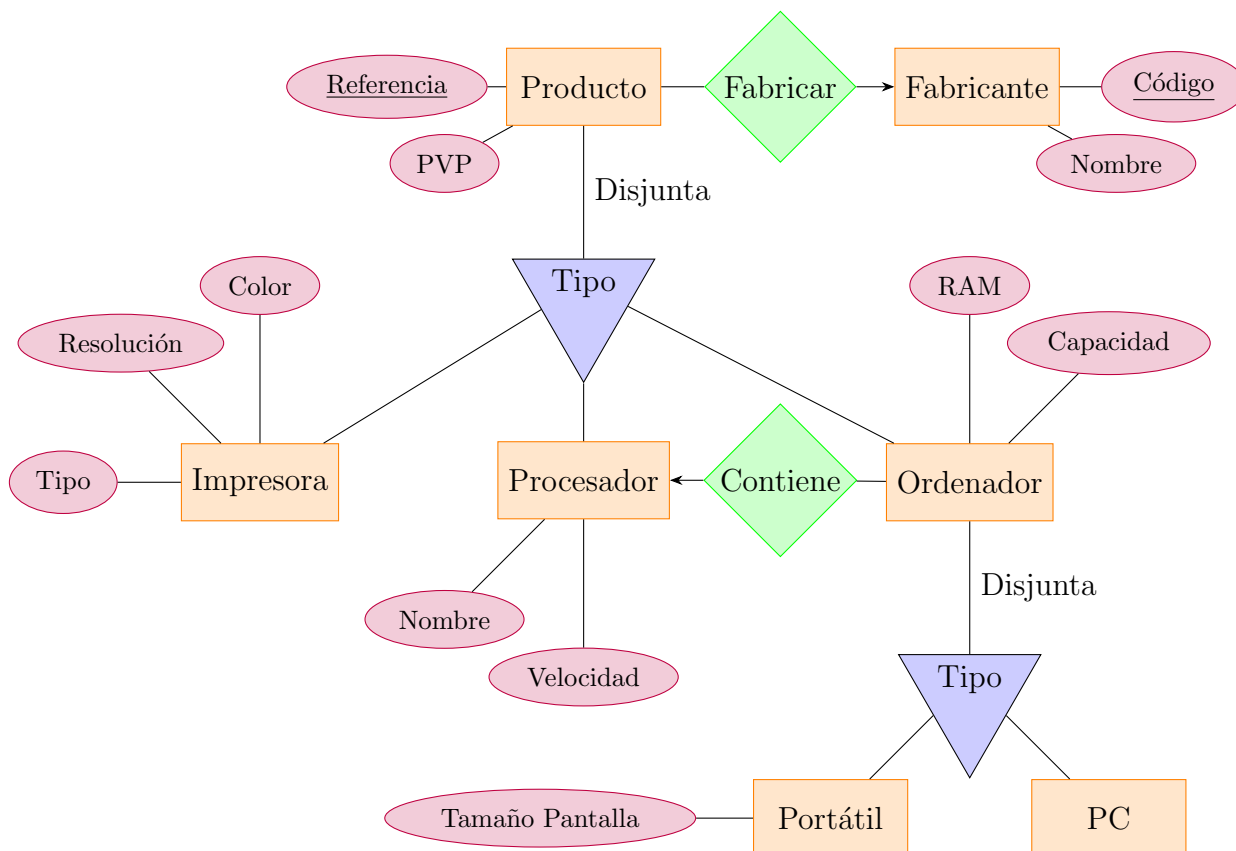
Referencia
Producto
Fabricar
Fabricante
Código
PVP
Nombre
Disjunta
Tipo
Color
RAM
Resolución
Capacidad
Tipo
Impresora
Procesador
Contiene
Ordenador
Nombre
Disjunta
Velocidad
Tipo
Tamaño Pantalla
Portátil
PC